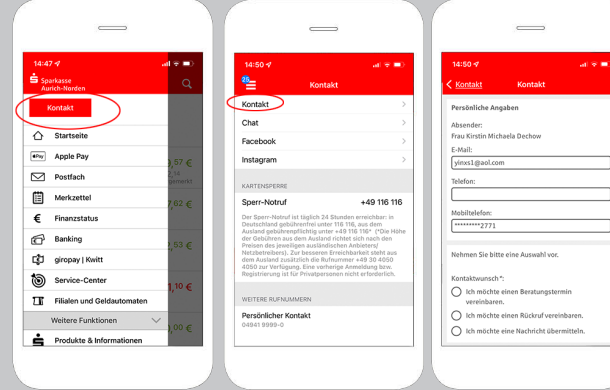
14:47
Sparkasse
Aurich-Norden

Kontakt

Startseite
Apple Pay
Postfach
Merkzettel
Finanzstatus
Banking
giropay | Kwitt
Service-Center
Filialen und Geldautomaten
Weitere Funktionen
Produkte & Informationen

57 €
62 €
53 €
10 €
00 €

14:50

Kontakt

Kontakt
Chat
Facebook
Instagram

KARTENSPERRE

Sperr-Notruf +49 116 116

Der Sperr-Notruf ist täglich 24 Stunden erreichbar: in Deutschland gebührenfrei unter 116 116, aus dem Ausland gebührenpflichtig unter +49 116 116* (*Die Höhe der Gebühren aus dem Ausland richtet sich nach den Preisen des jeweiligen ausländischen Anbieters/ Netzbetreibers). Zur besseren Erreichbarkeit steht aus dem Ausland zusätzlich die Rufnummer +49 30 4050 4050 zur Verfügung. Eine vorherige Anmeldung bzw. Registrierung ist für Privatpersonen nicht erforderlich.

WEITERE RUFNUMMERN

Persönlicher Kontakt
04941 9999-0

14:50

Kontakt Kontakt

Persönliche Angaben

Absender:
Frau Kirstin Michaela Dechow

E-Mail:
yinxs1@aol.com

Telefon:

Mobiltelefon:
*********2771

Nehmen Sie bitte eine Auswahl vor.

Kontaktwunsch *:

Ich möchte einen Beratungstermin vereinbaren.

Ich möchte einen Rückruf vereinbaren.

Ich möchte eine Nachricht übermitteln.